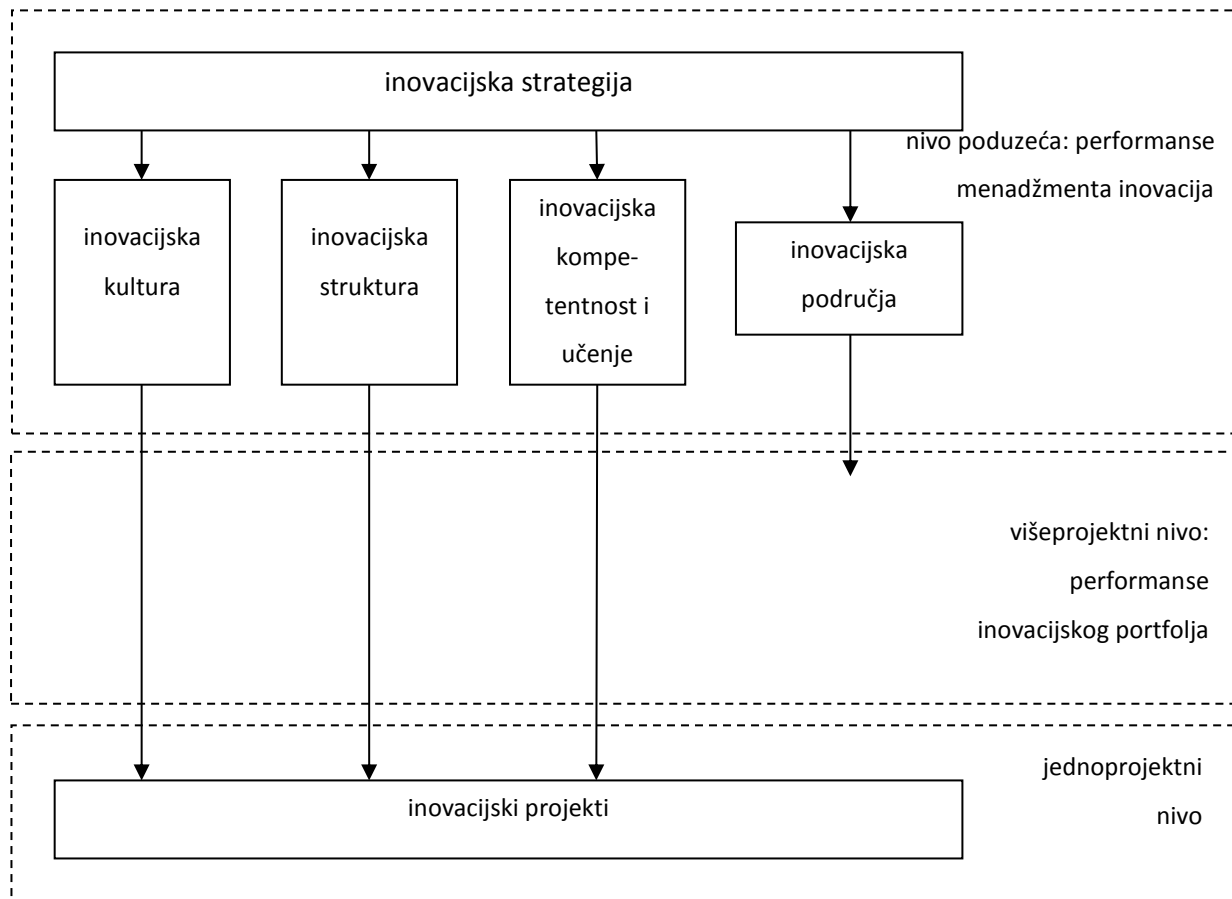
inovacijska strategija

nivo poduzeća: performanse menadžmenta inovacija

inovacijska kultura

inovacijska struktura

inovacijska kompetentnost i učenje

inovacijska područja

višeprojektni nivo: performanse inovacijskog portfolja

inovacijski projekti

jednoprojektni nivo